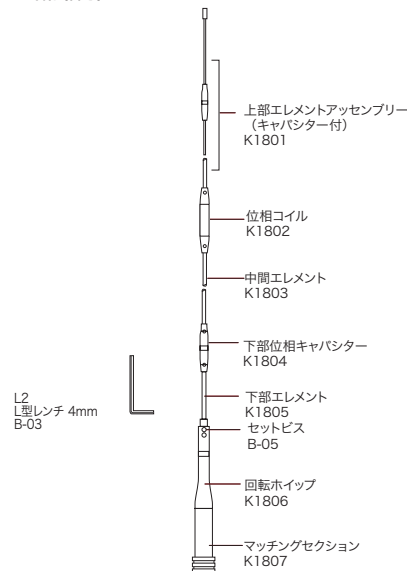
上部エレメントアッセンブリー
（キャパシター付）
K1801

位相コイル
K1802

中間エレメント
K1803

下部位相キャパシター
K1804

L2
L型レンチ 4mm
B-03

下部エレメント
K1805

セットビス
B-05

回転ホイップ
K1806

マッチングセクション
K1807